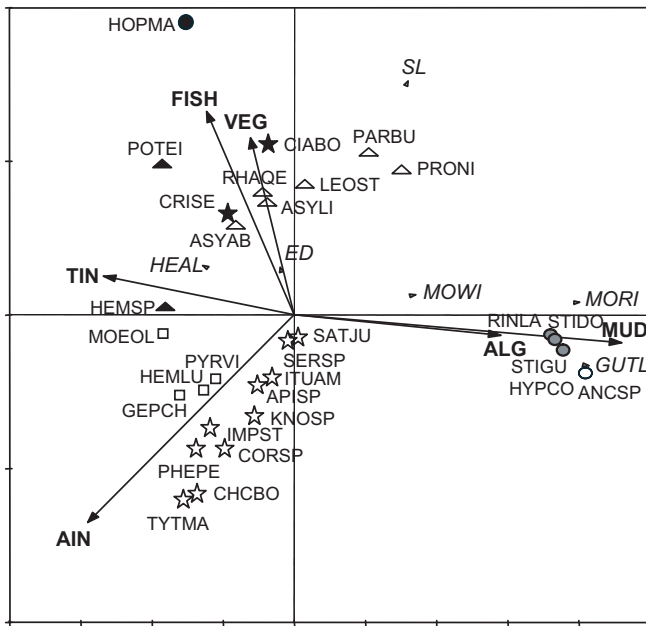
HOPMA
SL
FISH
VEG
CIABO
PARBU
POTEI
PRONI
RHAQE
LEOST
ASYLI
CRISE
ASYAB
ED
TIN
HEAL
MOWI
MORI
HEMSP
RINLA
STIDO
MUD
MOEOL
SATJU
ALG
SERSP
GUTL
PYRVI
HEMLU
ITUAM
STIGU
HYPCO
ANCSP
APISP
GEPCH
KNOSP
IMPST
CORSP
PHEPE
CHCBO
TYTMA
AIN